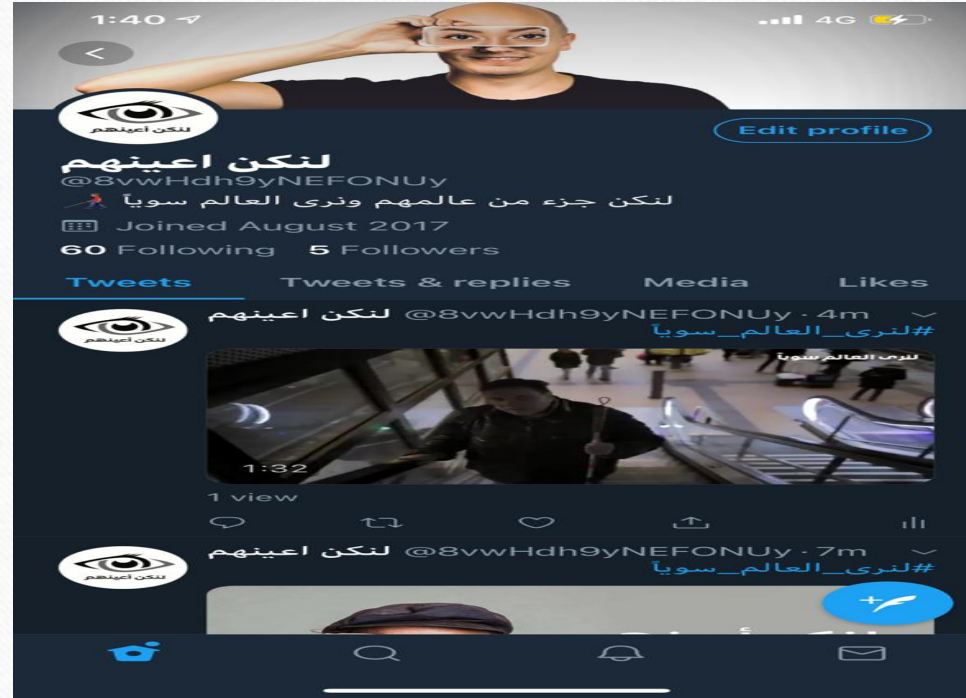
1:40
4G

لنكن أعينهم

Edit profile

لنكن اعينهم
@8vwHdh9yNEFONUy
لنكن جزء من عالمهم ونرى العالم سوياً
Joined August 2017
60 Following 5 Followers

Tweets
Tweets & replies
Media
Likes

لنكن أعينهم

لنكن اعينهم @8vwHdh9yNEFONUy · 4m
#لنرى_العالم_سوياً

لنرى العالم سوياً

1:32

1 view

لنكن أعينهم

لنكن اعينهم @8vwHdh9yNEFONUy · 7m
#لنرى_العالم_سوياً